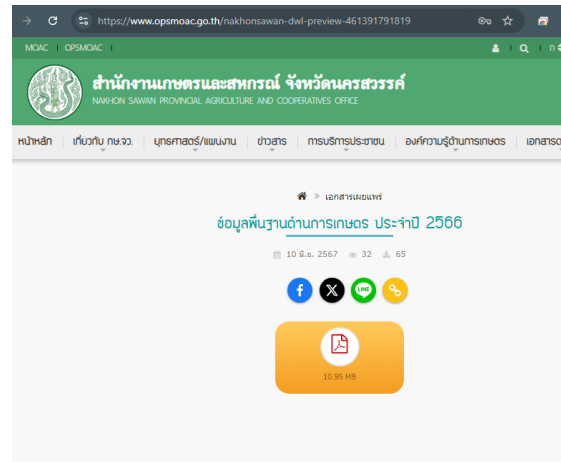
https://www.opsmoac.go.th/nakhonsawan-dwl-preview-461391791819

MOAC | OPSMOAC |

สำนักงานเกษตรและสหกรณ์ จังหวัดนครสวรรค์
NAKHON SAWAN PROVINCIAL AGRICULTURE AND COOPERATIVES OFFICE

หน้าหลัก | เกี่ยวกับ กษ.จว. | ยุทธศาสตร์/แผนงาน | ข่าวสาร | การบริการประชาชน | องค์ความรู้ด้านการเกษตร | เอกสารเ

» เอกสารเผยแพร่

ข้อมูลพื้นฐานด้านการเกษตร ประจำปี 2566

10 มี.ค. 2567 32 65

LINE

10.95 MB